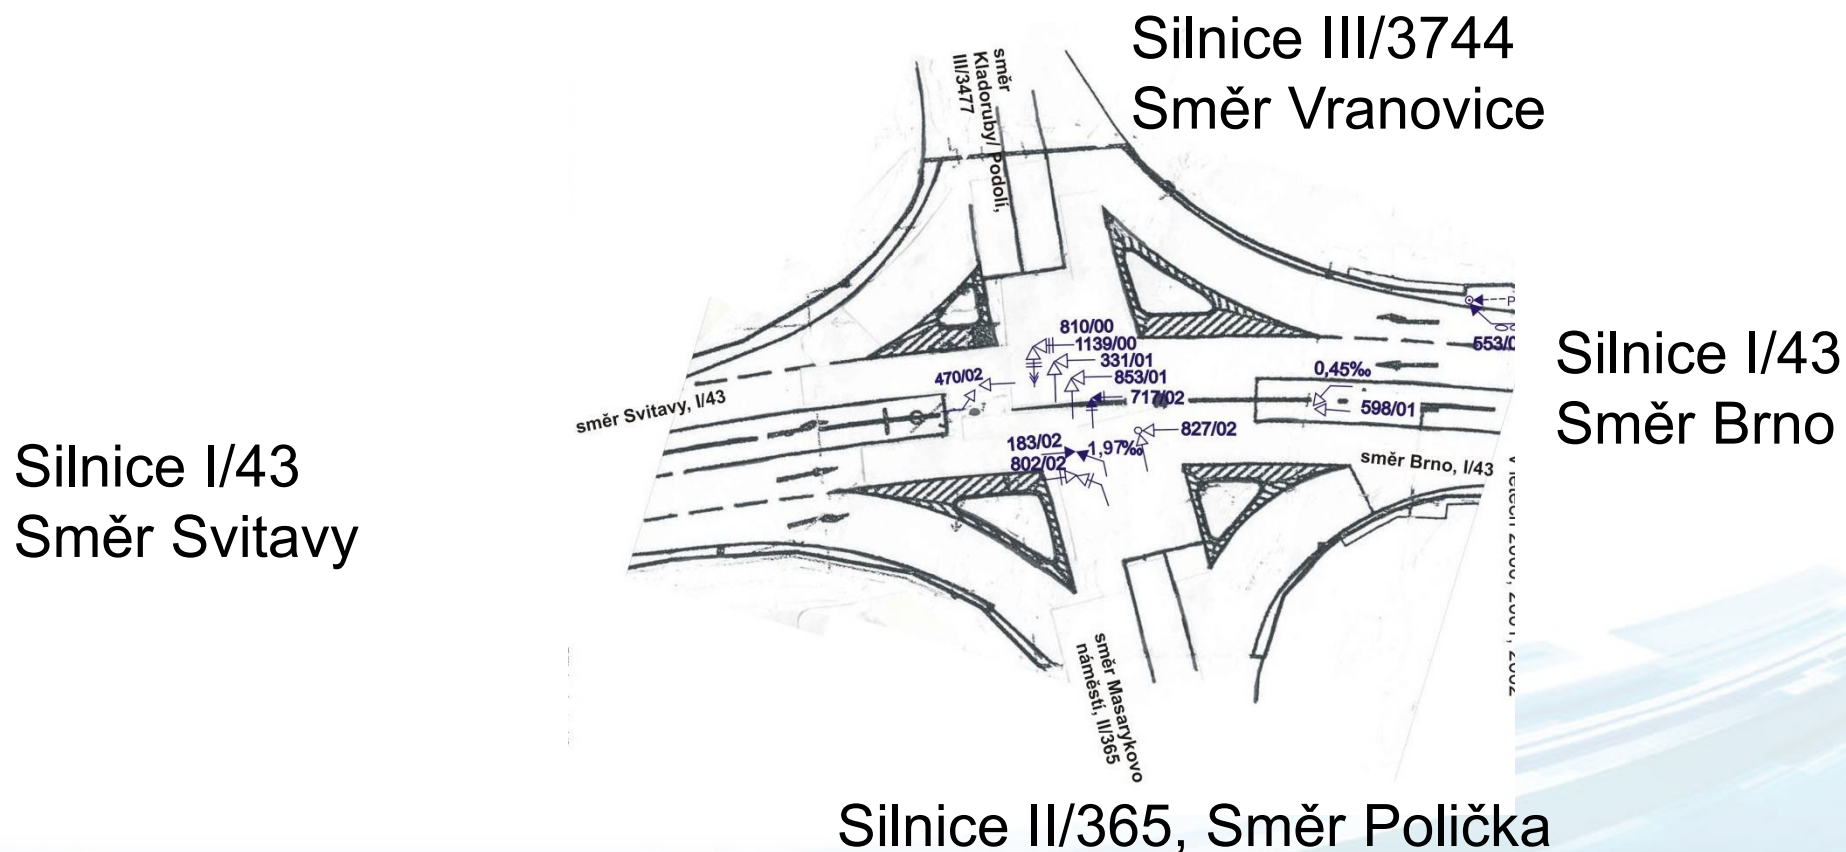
Silnice III/3744
Směr Vranovice

Silnice I/43
Směr Svitavy

Silnice I/43
Směr Brno

Silnice II/365, Směr Polička

směr Kladoruby/ Podolí, III/3477

810/00
1139/00
331/01
853/01
717/02
470/02
827/02
183/02
802/02
1,97‰
0,45‰
598/01
553/0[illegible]

směr Svitavy, I/43

směr Brno, I/43

v letech 2000, 2001, 2002

směr Masarykovo náměstí, II/365